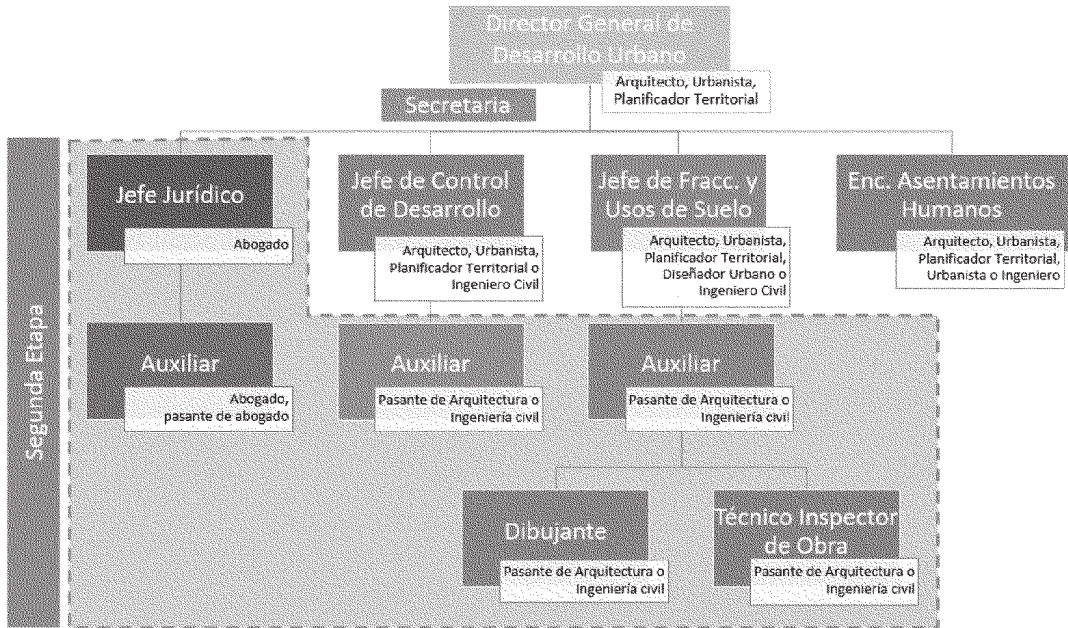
Director General de Desarrollo Urbano
Arquitecto, Urbanista, Planificador Territorial

Secretaria

Segunda Etapa

Jefe Jurídico
Abogado

Jefe de Control de Desarrollo
Arquitecto, Urbanista, Planificador Territorial o Ingeniero Civil

Jefe de Fracc. y Usos de Suelo
Arquitecto, Urbanista, Planificador Territorial, Diseñador Urbano o Ingeniero Civil

Enc. Asentamientos Humanos
Arquitecto, Urbanista, Planificador Territorial, Urbanista o Ingeniero

Auxiliar
Abogado, pasante de abogado

Auxiliar
Pasante de Arquitectura o Ingeniería civil

Auxiliar
Pasante de Arquitectura o Ingeniería civil

Dibujante
Pasante de Arquitectura o Ingeniería civil

Técnico Inspector de Obra
Pasante de Arquitectura o Ingeniería civil